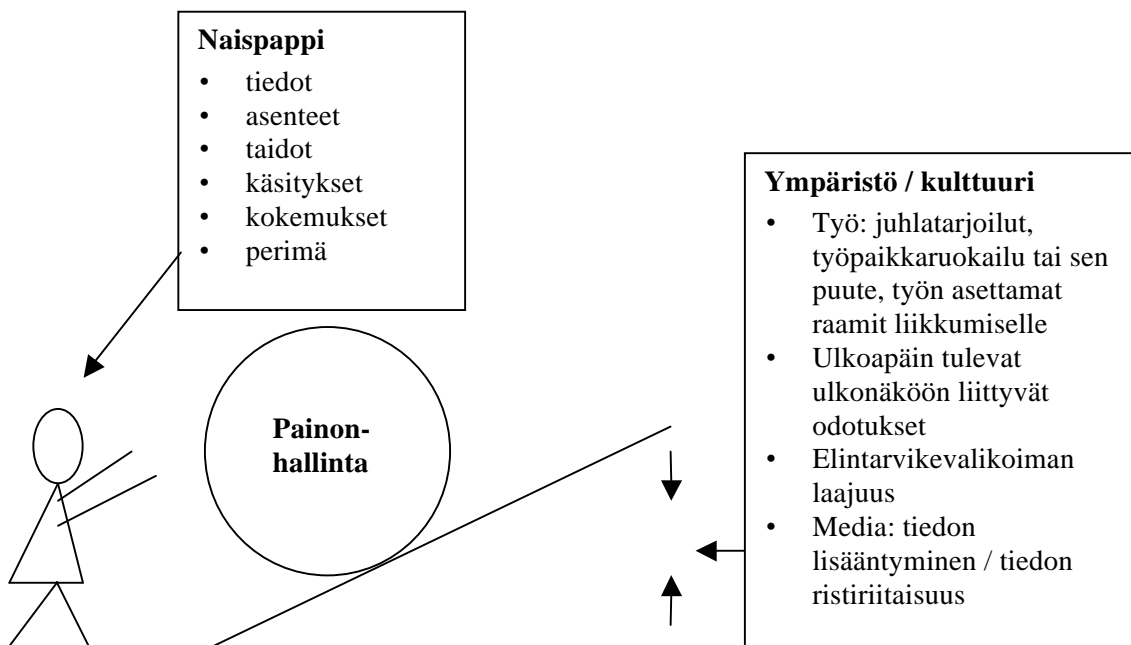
**Naispappi**
- tiedot
- asenteet
- taidot
- käsitykset
- kokemukset
- perimä

**Painon-hallinta**

**Ympäristö / kulttuuri**
- Työ: juhlatarjoilut, työpaikkaruokailu tai sen puute, työn asettamat raamit liikkumiselle
- Ulkoapäin tulevat ulkonäköön liittyvät odotukset
- Elintarvikevalikoiman laajuus
- Media: tiedon lisääntyminen / tiedon ristiriitaisuus